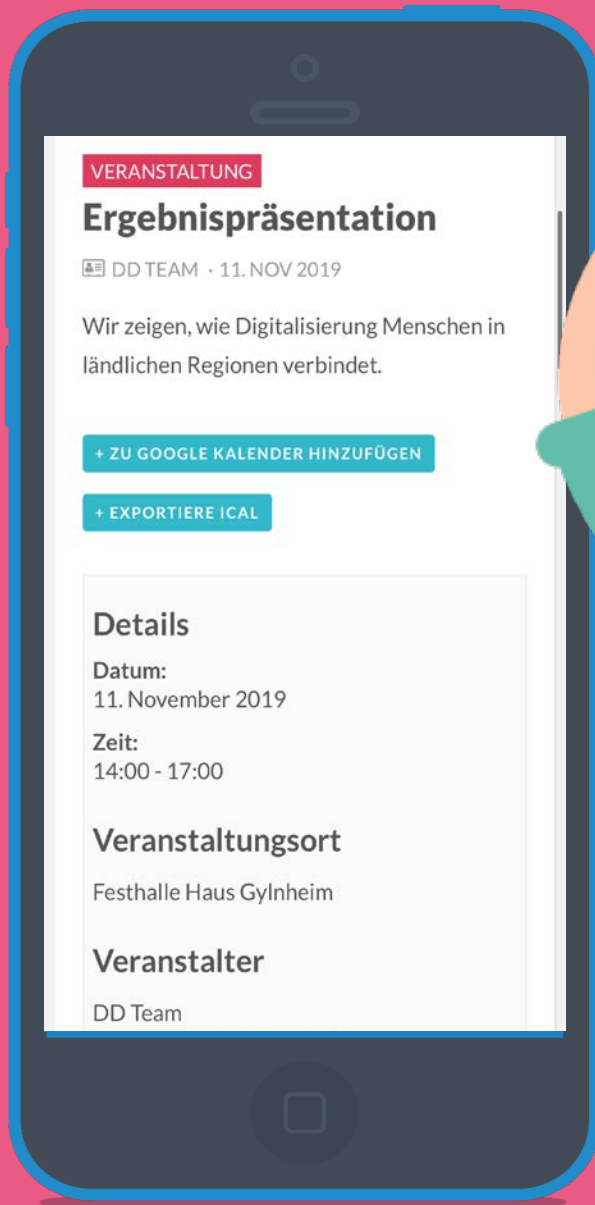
VERANSTALTUNG

Ergebnispräsentation

DD TEAM · 11. NOV 2019

Wir zeigen, wie Digitalisierung Menschen in ländlichen Regionen verbindet.

+ ZU GOOGLE KALENDER HINZUFÜGEN

+ EXPORTIERE ICAL

Details

Datum:
11. November 2019

Zeit:
14:00 - 17:00

Veranstaltungsort

Festhalle Haus Gylnheim

Veranstalter

DD Team